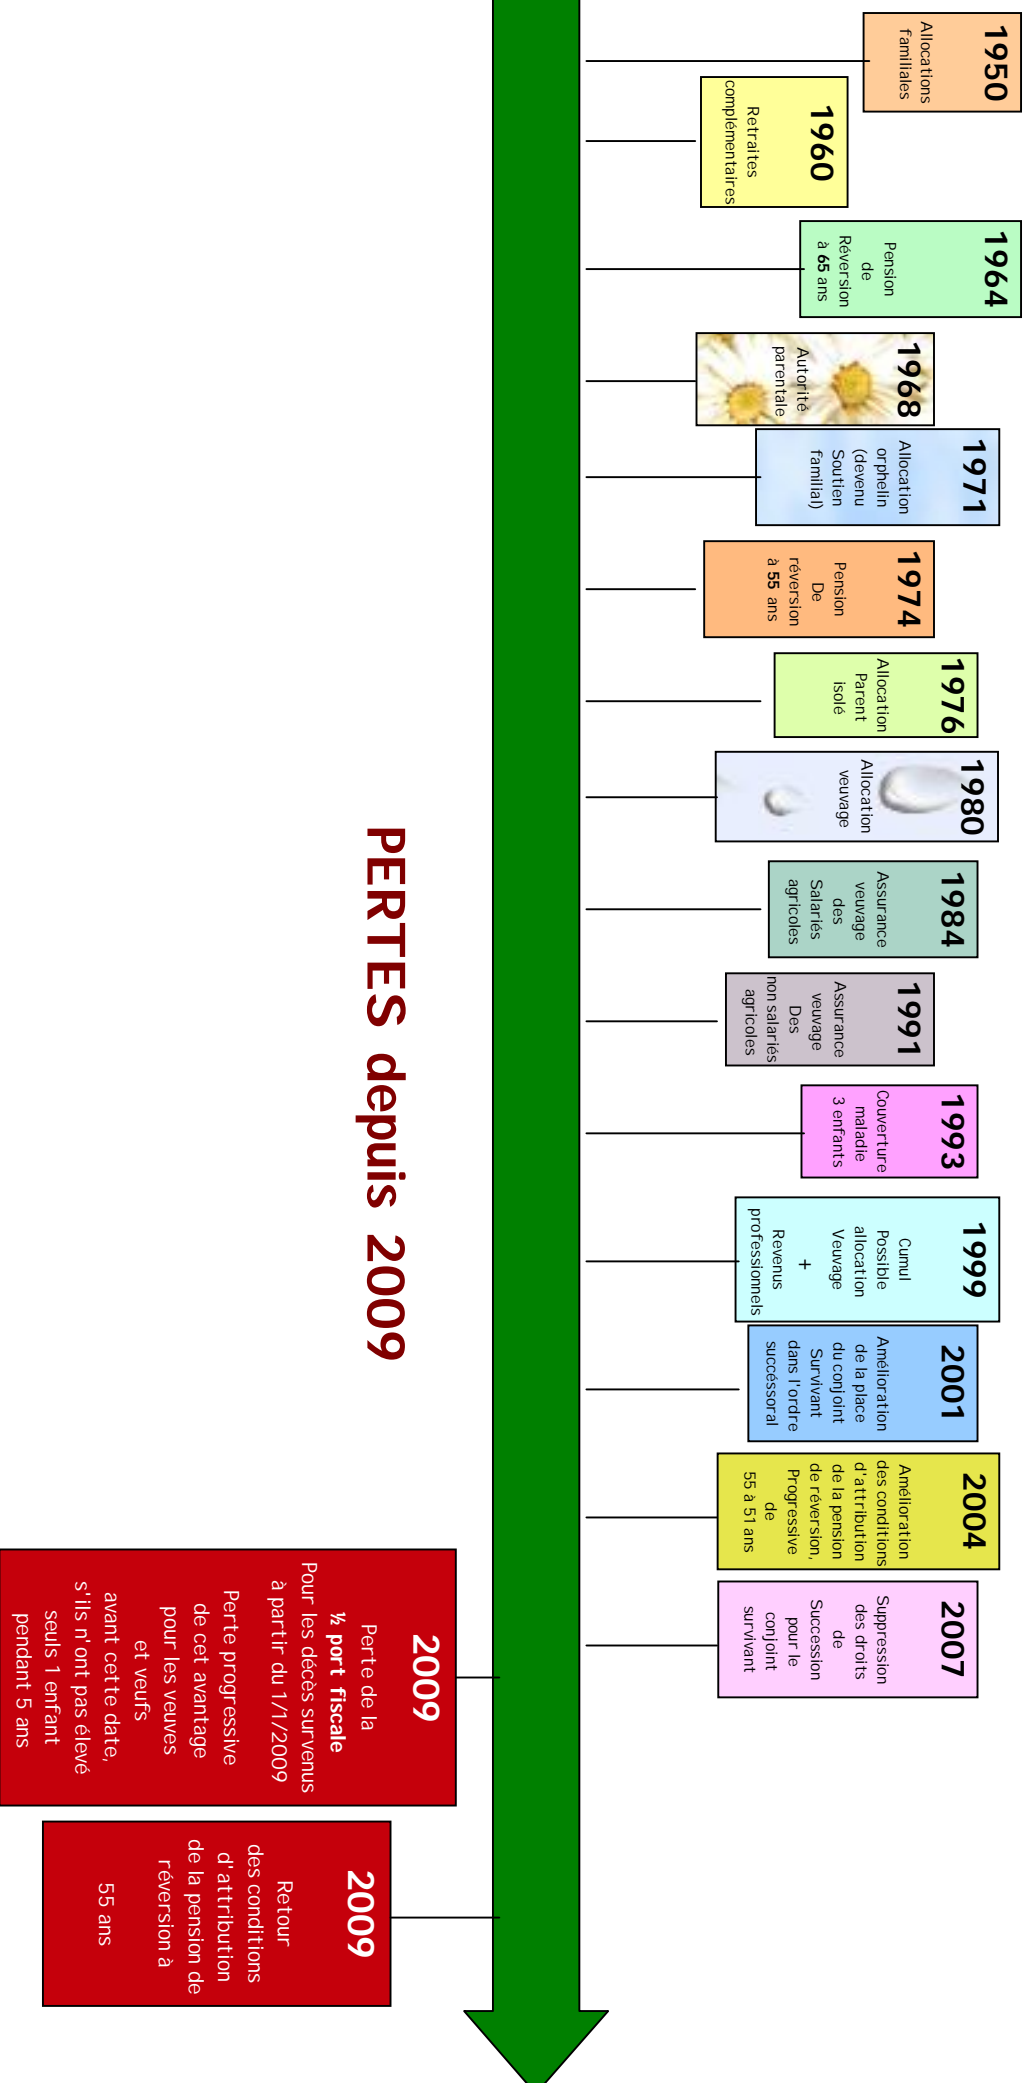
1950
Allocations familiales

1960
Retraites complémentaires

1964
Pension de Réversion à 65 ans

1968
Autorité parentale

1971
Allocation orphelin (devenu Soutien familial)

1974
Pension De réversion à 55 ans

1976
Allocation Parent isolé

1980
Allocation veuvage

1984
Assurance veuvage des Salariés agricoles

1991
Assurance veuvage Des non salariés agricoles

1993
Couverture maladie 3 enfants

1999
Cumul Possible allocation Veuvage + Revenus professionnels

2001
Amélioration de la place du conjoint Survivant dans l'ordre succéssoral

2004
Amélioration des conditions d'attribution de la pension de réversion, Progressive de 55 à 51 ans

2007
Suppression des droits de Succession pour le conjoint survivant

PERTES depuis 2009

2009
Perte de la ½ port fiscale
Pour les décès survenus à partir du 1/1/2009
Perte progressive de cet avantage pour les veuves et veufs avant cette date, s'ils n'ont pas élevé seuls 1 enfant pendant 5 ans

2009
Retour des conditions d'attribution de la pension de réversion à 55 ans